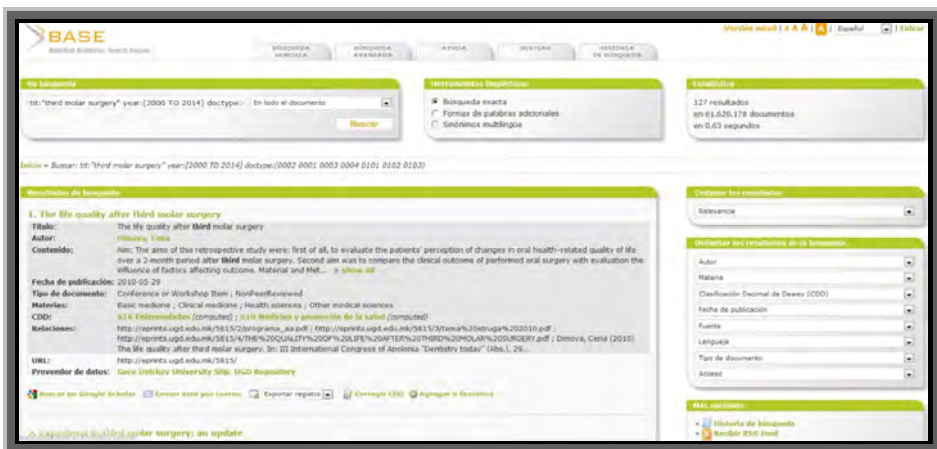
BASE
Bielefeld Academic Search Engine

BÚSQUEDA SENCILLA | BÚSQUEDA AVANZADA | AYUDA | REVISAR | HISTORIA DE BÚSQUEDA

Versión móvil | A A A | A | Español | Entrar

Su búsqueda
tit:"third molar surgery" year:[2000 TO 2014] doctype: En todo el documento
Buscar

Herramientas lingüísticas
Búsqueda exacta
Formas de palabras adicionales
Sinónimos multilingüe

Estadística
127 resultados
en 61.620.178 documentos
en 0,63 segundos

Inicio » Buscar: tit:"third molar surgery" year:[2000 TO 2014] doctype:(0002 0001 0003 0004 0101 0102 0103)

Resultados de búsqueda

1. The life quality after third molar surgery
Título: The life quality after third molar surgery
Autor: Dimova, Cena
Contenido: Aim: The aims of this retrospective study were: first of all, to evaluate the patients' perception of changes in oral health-related quality of life over a 2-month period after third molar surgery. Second aim was to compare the clinical outcome of performed oral surgery with evaluation the influence of factors affecting outcome. Material and Met... » show all
Fecha de publicación: 2010-03-29
Tipo de documento: Conference or Workshop Item ; NonPeerReviewed
Materias: Basic medicine ; Clinical medicine ; Health sciences ; Other medical sciences
CDD: 616 Enfermedades (computed) ; 614 Medicina y prevención de la salud (computed)
Relaciones: http://eprints.ugd.edu.mk/5815/2/programa_aa.pdf ; http://eprints.ugd.edu.mk/5815/3/tema%20struga%202010.pdf ; http://eprints.ugd.edu.mk/5815/4/THE%20QUALITY%20OF%20LIFE%20AFTER%20THIRD%20MOLAR%20SURGERY.pdf ; Dimova, Cena (2010) The life quality after third molar surgery. In: III International Congress of Apolonia "Dentistry today" (Abs.), 29...
URL: http://eprints.ugd.edu.mk/5815/
Proveedor de datos: Goce Delcev University Stip: UGD Repository

Buscar en Google Scholar | Enviar este por correo | Exportar registro | Corregir CDD | Agregar a favoritos

2. Impacted third molar surgery: an update

Ordenar los resultados
Relevancia

Delimitar los resultados de la búsqueda.
Autor
Materia
Clasificación Decimal de Dewey (CDD)
Fecha de publicación
Fuente
Lenguaje
Tipo de documento
Acceso

Más opciones:
Historia de búsqueda
Recibir RSS feed